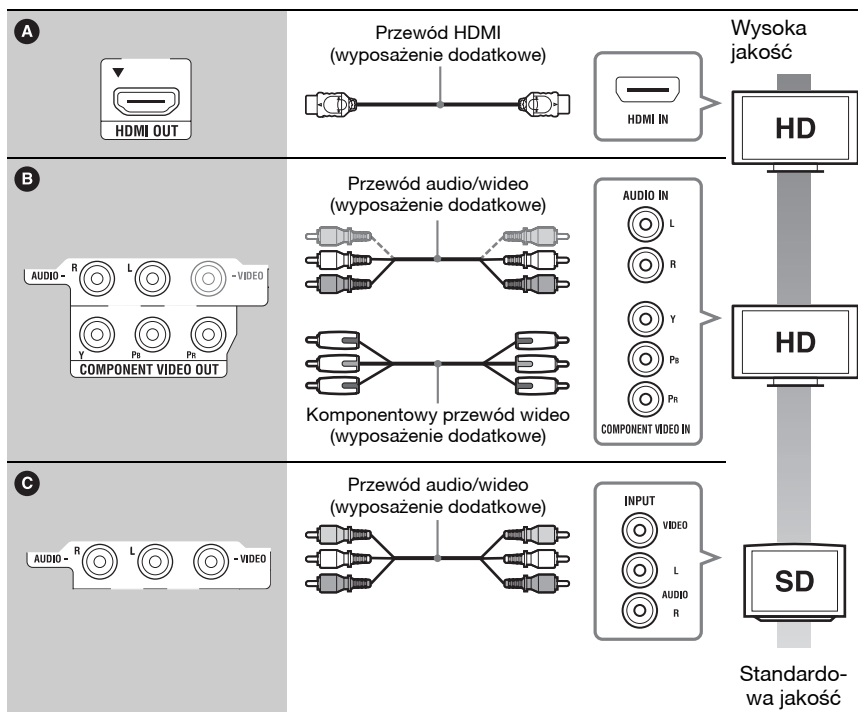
A

HDMI OUT

Przewód HDMI (wyposażenie dodatkowe)

HDMI IN

Wysoka jakość

HD

B

AUDIO - R L - VIDEO

Y $P_B$ $P_R$
COMPONENT VIDEO OUT

Przewód audio/wideo (wyposażenie dodatkowe)

Komponentowy przewód wideo (wyposażenie dodatkowe)

AUDIO IN
L
R
Y
$P_B$
$P_R$
COMPONENT VIDEO IN

HD

C

AUDIO - R L - VIDEO

Przewód audio/wideo (wyposażenie dodatkowe)

INPUT
VIDEO
L
AUDIO
R

SD

Standardowa jakość